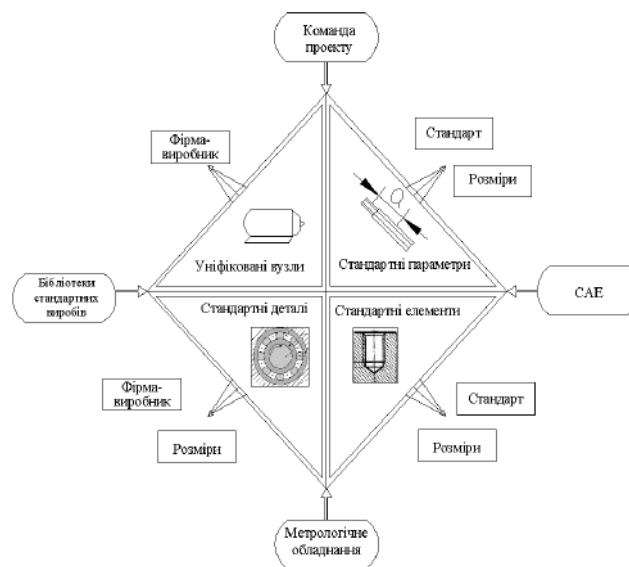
Команда проекту

Фірма-виробник

Стандарт

Розміри

Уніфіковані вузли

Стандартні параметри

Бібліотеки стандартних виробів

CAE

Стандартні деталі

Стандартні елементи

Фірма-виробник

Стандарт

Розміри

Розміри

Метрологічне обладнання